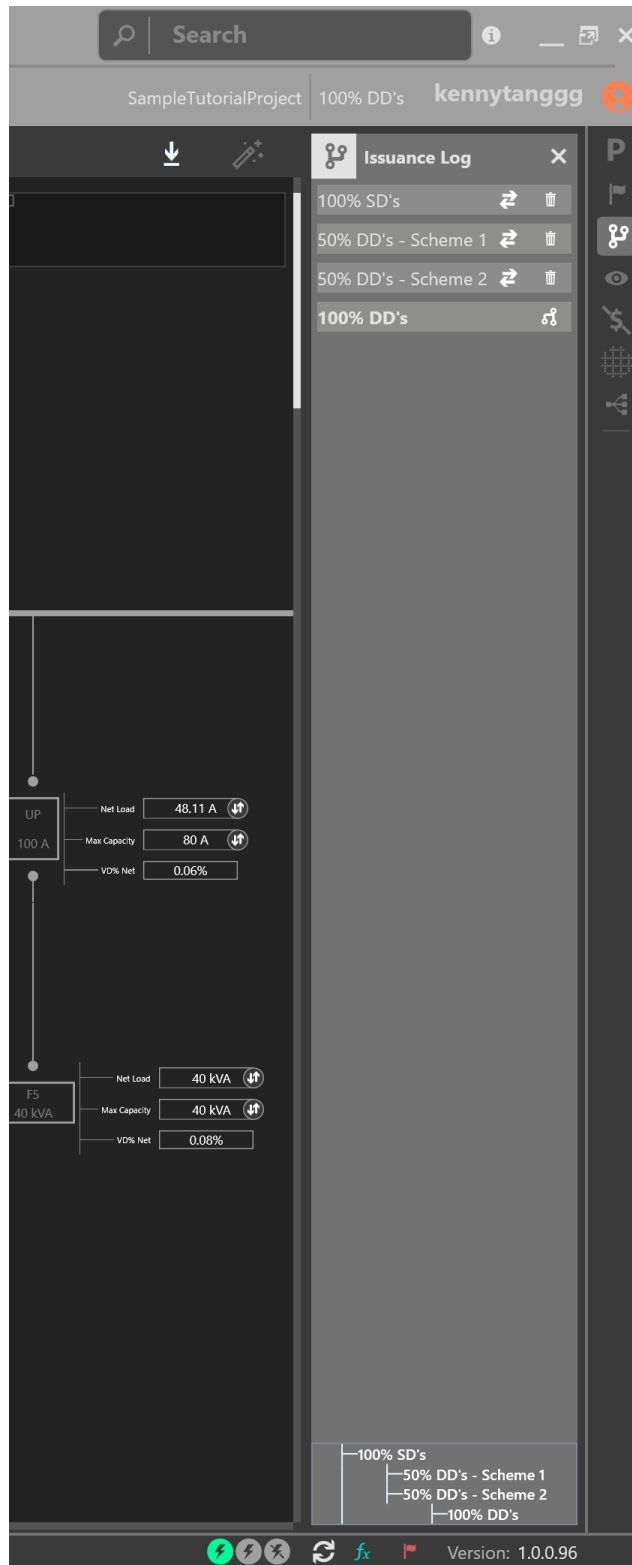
Search

SampleTutorialProject | 100% DD's kennytanggg

Issuance Log

100% SD's

50% DD's - Scheme 1

50% DD's - Scheme 2

100% DD's

P

UP
100 A

Net Load 48.11 A
Max Capacity 80 A
VD% Net 0.06%

F5
40 kVA

Net Load 40 kVA
Max Capacity 40 kVA
VD% Net 0.08%

100% SD's
50% DD's - Scheme 1
50% DD's - Scheme 2
100% DD's

$fx$ Version: 1.0.0.96